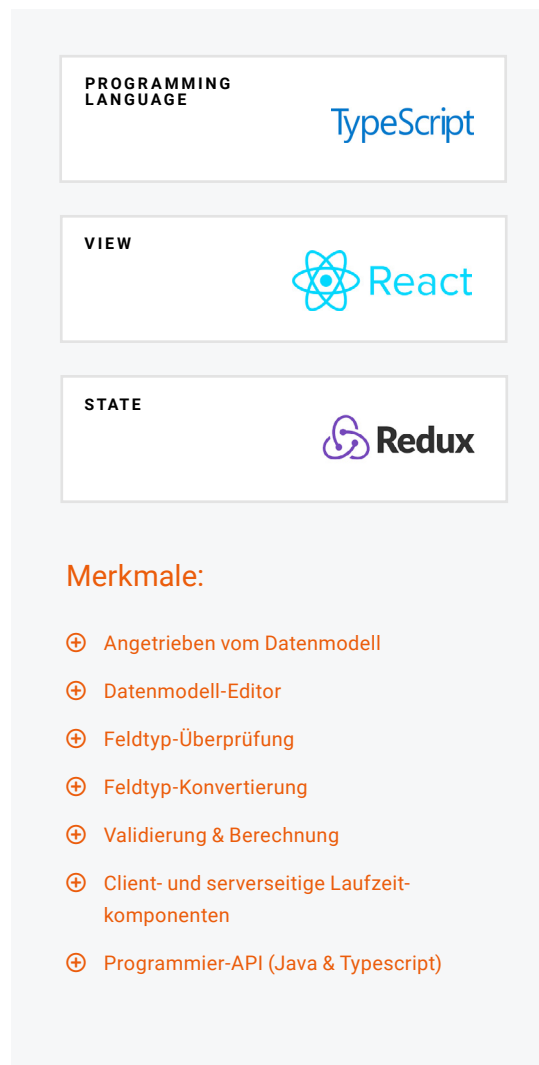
PROGRAMMING LANGUAGE

TypeScript

VIEW

React

STATE

Redux

Merkmale:

Angetrieben vom Datenmodell

Datenmodell-Editor

Feldtyp-Überprüfung

Feldtyp-Konvertierung

Validierung & Berechnung

Client- und serverseitige Laufzeitkomponenten

Programmier-API (Java & Typescript)